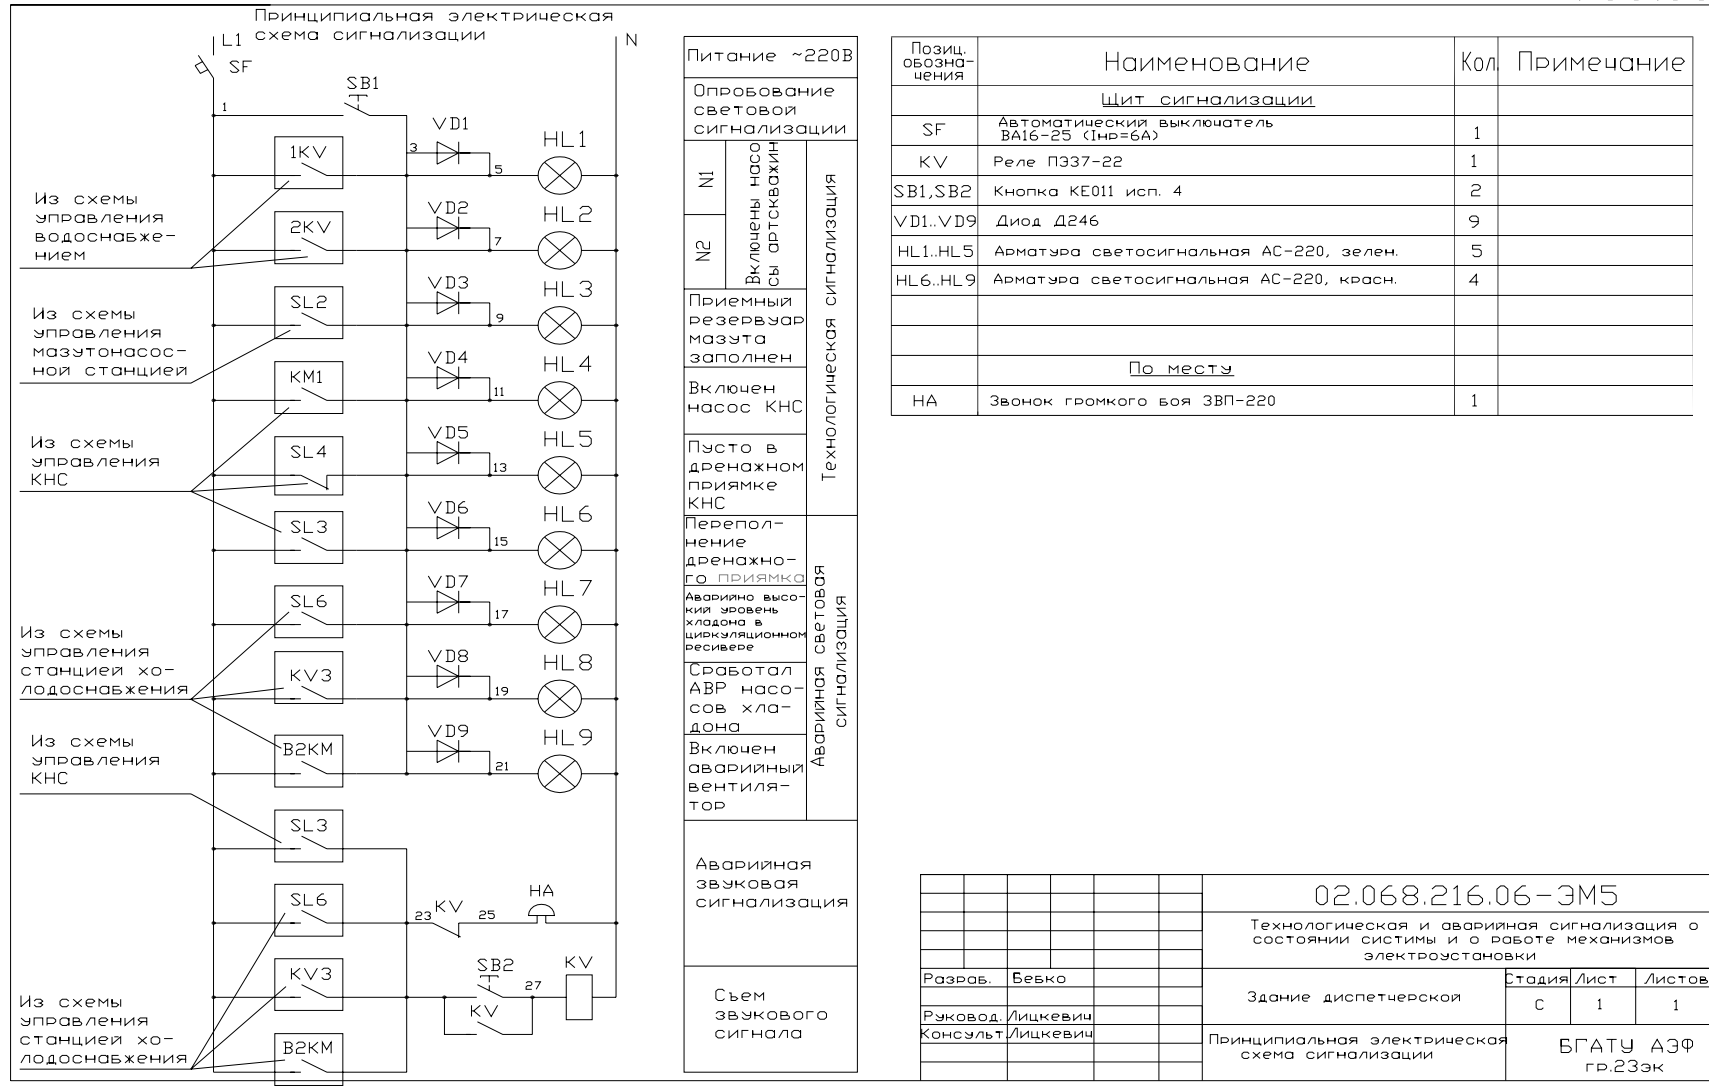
Принципиальная электрическая схема сигнализации

L1
SF
N
1
SB1
VD1
HL1
1KV
3
5
VD2
HL2
2KV
7
VD3
HL3
SL2
9
VD4
HL4
KM1
11
VD5
HL5
SL4
13
VD6
HL6
SL3
15
VD7
HL7
SL6
17
VD8
HL8
KV3
19
VD9
HL9
B2KM
21
SL3
SL6
23
KV
25
HA
KV3
SB2
27
KV
KV
B2KM

Из схемы управления водоснабжением

Из схемы управления мазутонасосной станцией

Из схемы управления КНС

Из схемы управления станцией холодоснабжения

Из схемы управления КНС

Из схемы управления станцией холодоснабжения

Питание ~220В

Опробование световой сигнализации

N1
N2
Включены насосы артскважин

Технологическая сигнализация

Приемный резервуар мазута заполнен

Включен насос КНС

Пусто в дренажном приямке КНС

Переполнение дренажного приямка

Аварийно высокий уровень хладона в циркуляционном ресивере

Сработал АВР насосов хладона

Включен аварийный вентилятор

Аварийная световая сигнализация

Аварийная звуковая сигнализация

Съем звукового сигнала

| Позиц. обозначения | Наименование | Кол. | Примечание |
|---|---|---|---|
| | Щит сигнализации | | |
| SF | Автоматический выключатель ВА16-25 (Iнр=6А) | 1 | |
| KV | Реле ПЭ37-22 | 1 | |
| SB1,SB2 | Кнопка КЕ011 исп. 4 | 2 | |
| VD1..VD9 | Диод Д246 | 9 | |
| HL1..HL5 | Арматура светосигнальная АС-220, зелен. | 5 | |
| HL6..HL9 | Арматура светосигнальная АС-220, красн. | 4 | |
| | | | |
| | | | |
| | По месту | | |
| HA | Звонок громкого боя ЗВП-220 | 1 | |

02.068.216.06-ЭМ5

Технологическая и аварийная сигнализация о состоянии системы и о работе механизмов электроустановки

Разраб. Бебко
Руковод. Лицкевич
Консульт. Лицкевич

Здание диспетчерской

| Стадия | Лист | Листов |
|---|---|---|
| С | 1 | 1 |

Принципиальная электрическая схема сигнализации

БГАТУ АЭФ гр.23эк